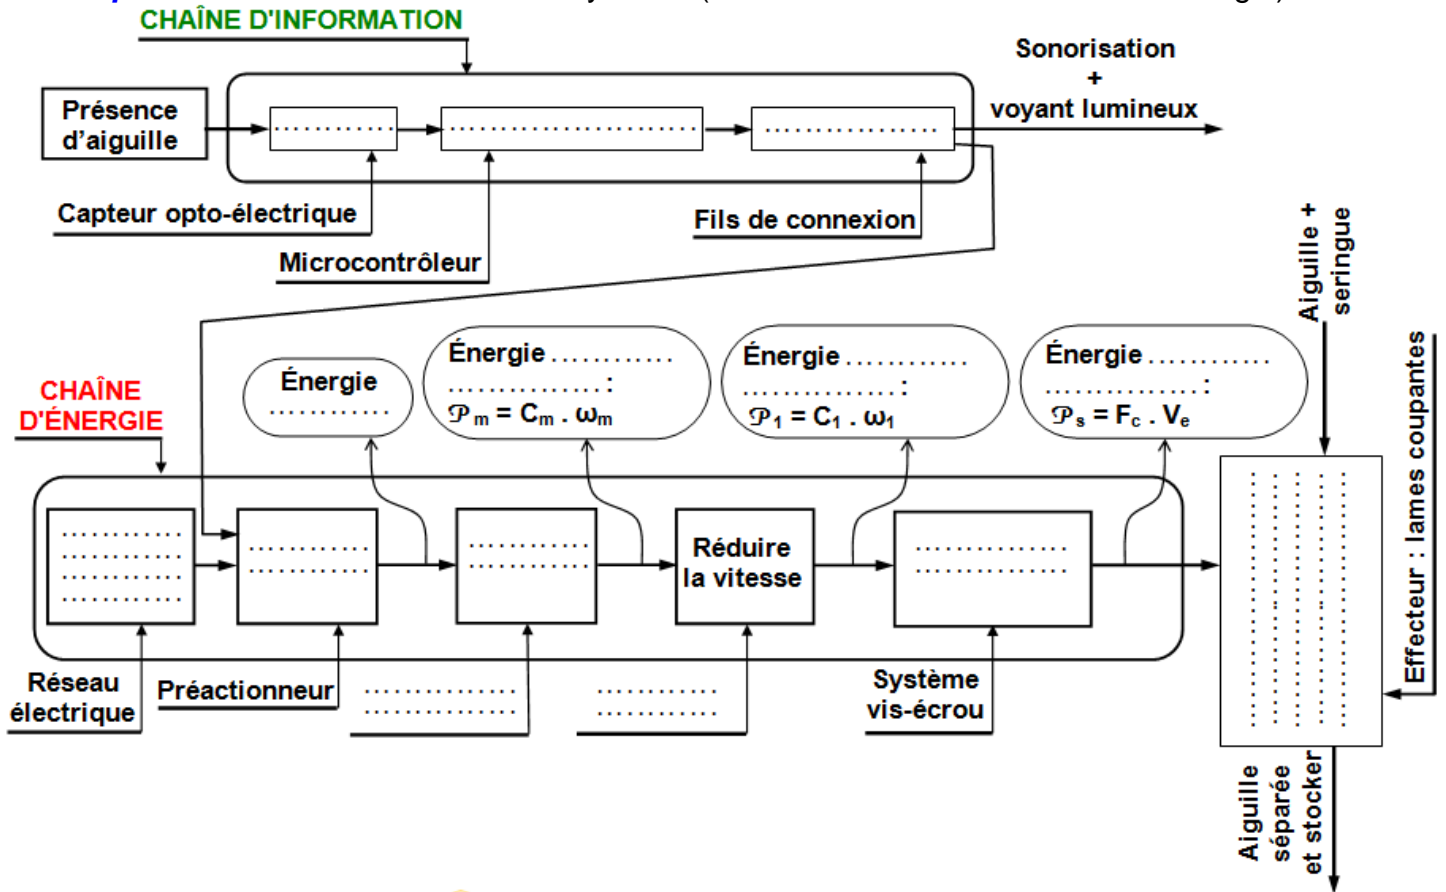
CHAÎNE D'INFORMATION

Présence d'aiguille

............

........................

.................

Sonorisation + voyant lumineux

Capteur opto-électrique

Microcontrôleur

Fils de connexion

Aiguille + seringue

CHAÎNE D'ÉNERGIE

Énergie ............

Énergie ............ ................: $\mathcal{P}_m = C_m . \omega_m$

Énergie ............ ................: $\mathcal{P}_1 = C_1 . \omega_1$

Énergie ............ ................: $\mathcal{P}_s = F_c . V_e$

Effecteur : lames coupantes

............ ............ ............ ............

............ ............

............ ............

Réduire la vitesse

................ ................

Réseau électrique

Préactionneur

................ ................

............ ............

Système vis-écrou

Aiguille séparée et stocker